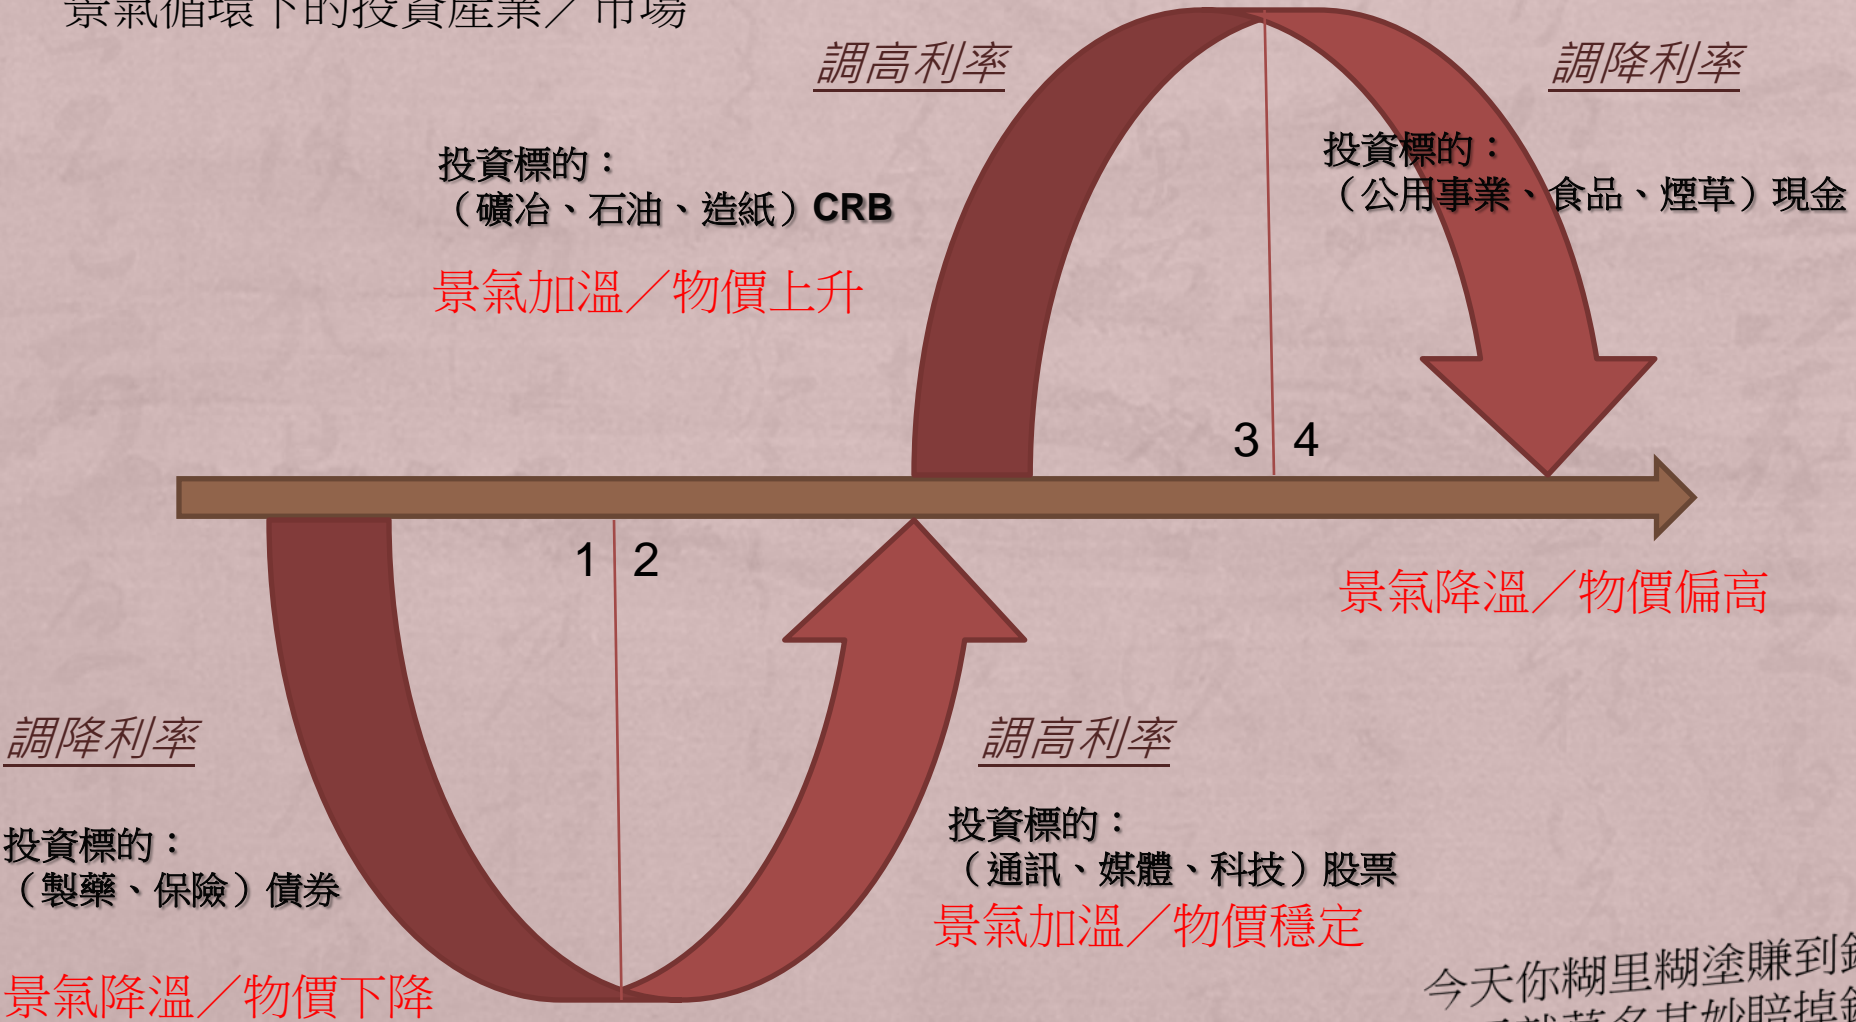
景氣循環下的投資產業／市場

調高利率

調降利率

投資標的：
（礦冶、石油、造紙）CRB

景氣加溫／物價上升

投資標的：
（公用事業、食品、煙草）現金

3 4

1 2

景氣降溫／物價偏高

調降利率

調高利率

投資標的：
（製藥、保險）債券

投資標的：
（通訊、媒體、科技）股票

景氣加溫／物價穩定

景氣降溫／物價下降

今天你糊里糊塗賺到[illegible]
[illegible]莫名其妙賠掉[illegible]